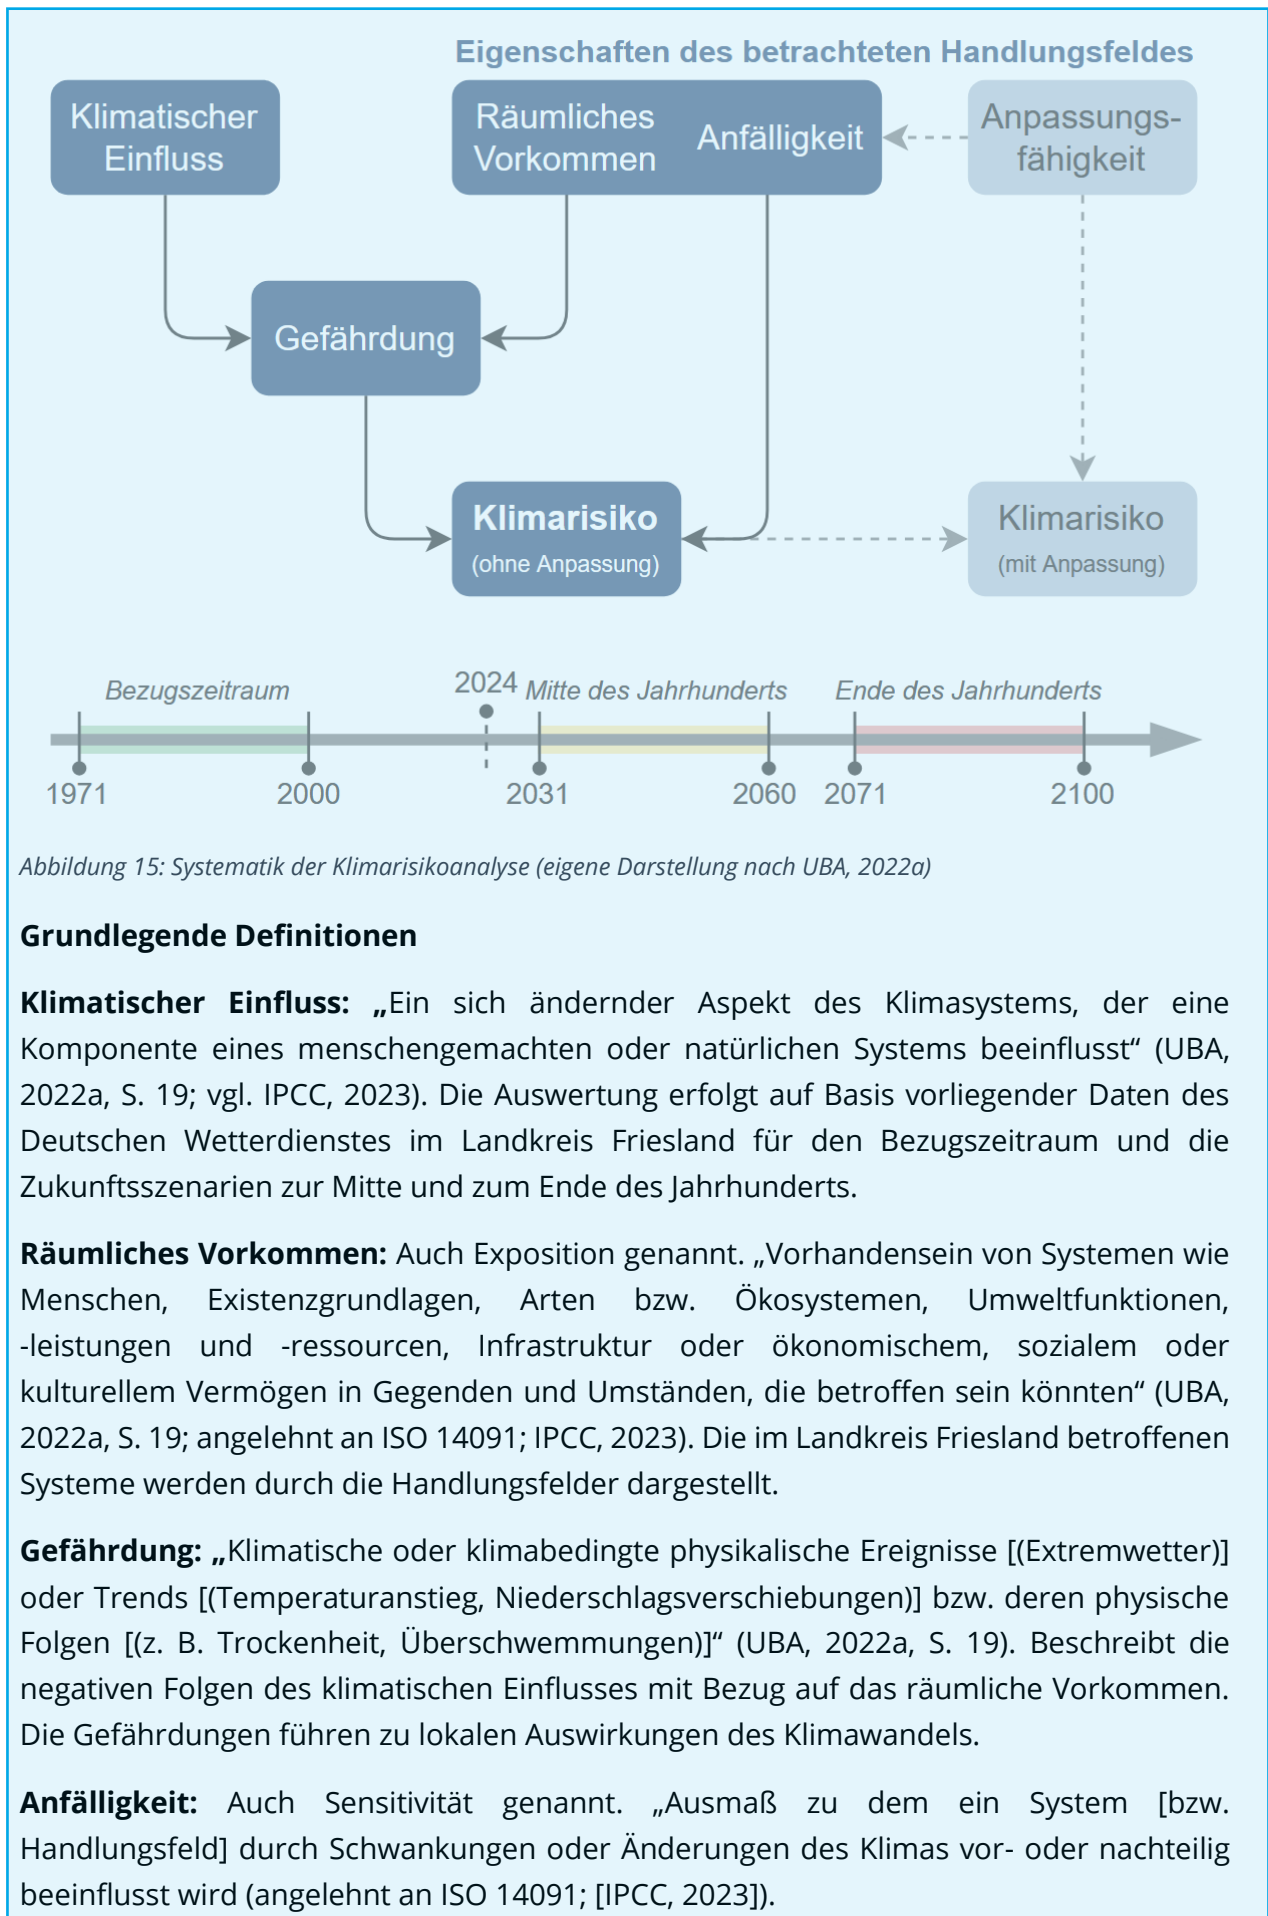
Eigenschaften des betrachteten Handlungsfeldes

Klimatischer Einfluss

Räumliches Vorkommen

Anfälligkeit

Anpassungsfähigkeit

Gefährdung

Klimarisiko
(ohne Anpassung)

Klimarisiko
(mit Anpassung)

Bezugszeitraum

2024

Mitte des Jahrhunderts

Ende des Jahrhunderts

1971 2000 2031 2060 2071 2100

Abbildung 15: Systematik der Klimarisikoanalyse (eigene Darstellung nach UBA, 2022a)

Grundlegende Definitionen

Klimatischer Einfluss: „Ein sich ändernder Aspekt des Klimasystems, der eine Komponente eines menschengemachten oder natürlichen Systems beeinflusst“ (UBA, 2022a, S. 19; vgl. IPCC, 2023). Die Auswertung erfolgt auf Basis vorliegender Daten des Deutschen Wetterdienstes im Landkreis Friesland für den Bezugszeitraum und die Zukunftsszenarien zur Mitte und zum Ende des Jahrhunderts.

Räumliches Vorkommen: Auch Exposition genannt. „Vorhandensein von Systemen wie Menschen, Existenzgrundlagen, Arten bzw. Ökosystemen, Umweltfunktionen, -leistungen und -ressourcen, Infrastruktur oder ökonomischem, sozialem oder kulturellem Vermögen in Gegenden und Umständen, die betroffen sein könnten“ (UBA, 2022a, S. 19; angelehnt an ISO 14091; IPCC, 2023). Die im Landkreis Friesland betroffenen Systeme werden durch die Handlungsfelder dargestellt.

Gefährdung: „Klimatische oder klimabedingte physikalische Ereignisse [(Extremwetter)] oder Trends [(Temperaturanstieg, Niederschlagsverschiebungen)] bzw. deren physische Folgen [(z. B. Trockenheit, Überschwemmungen)]“ (UBA, 2022a, S. 19). Beschreibt die negativen Folgen des klimatischen Einflusses mit Bezug auf das räumliche Vorkommen. Die Gefährdungen führen zu lokalen Auswirkungen des Klimawandels.

Anfälligkeit: Auch Sensitivität genannt. „Ausmaß zu dem ein System [bzw. Handlungsfeld] durch Schwankungen oder Änderungen des Klimas vor- oder nachteilig beeinflusst wird (angelehnt an ISO 14091; [IPCC, 2023]).